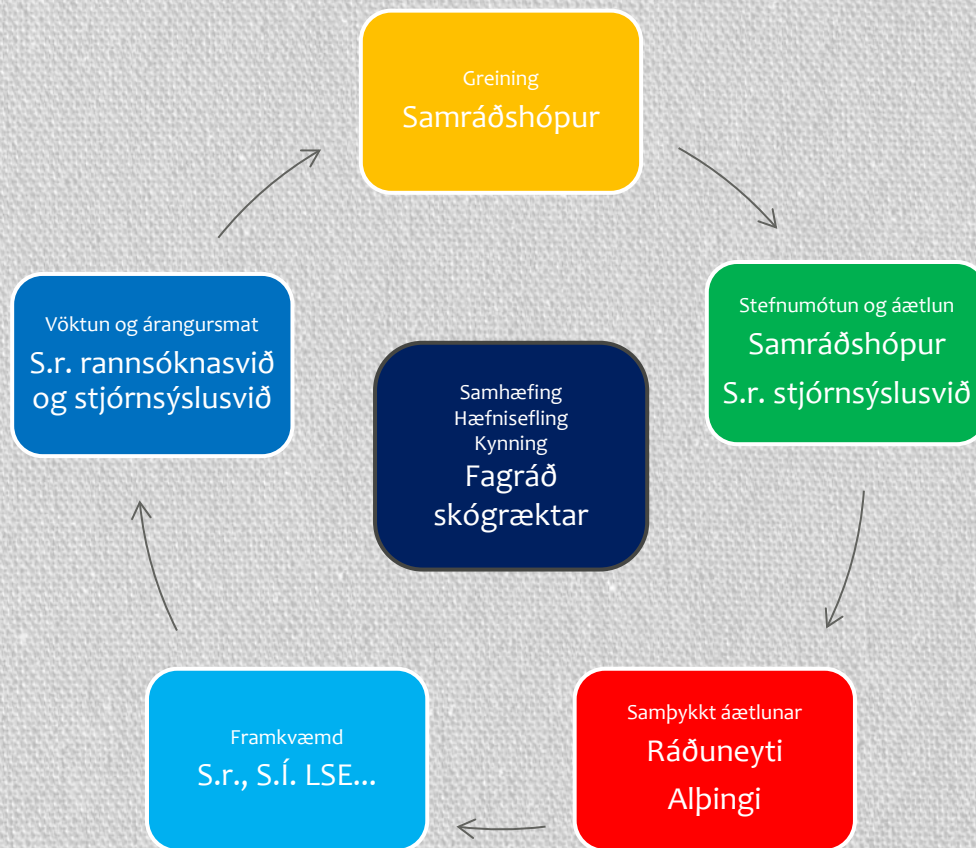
Greining
Samráðshópur

Stefnumótun og áætlun
Samráðshópur
S.r. stjórnsýslusvið

Samþykkt áætlunar
Ráðuneyti
Alþingi

Framkvæmd
S.r., S.Í. LSE...

Vöktun og árangursmat
S.r. rannsóknasvið og stjórnsýslusvið

Samhæfing
Hæfnisefling
Kynning
Fagráð skógræktar